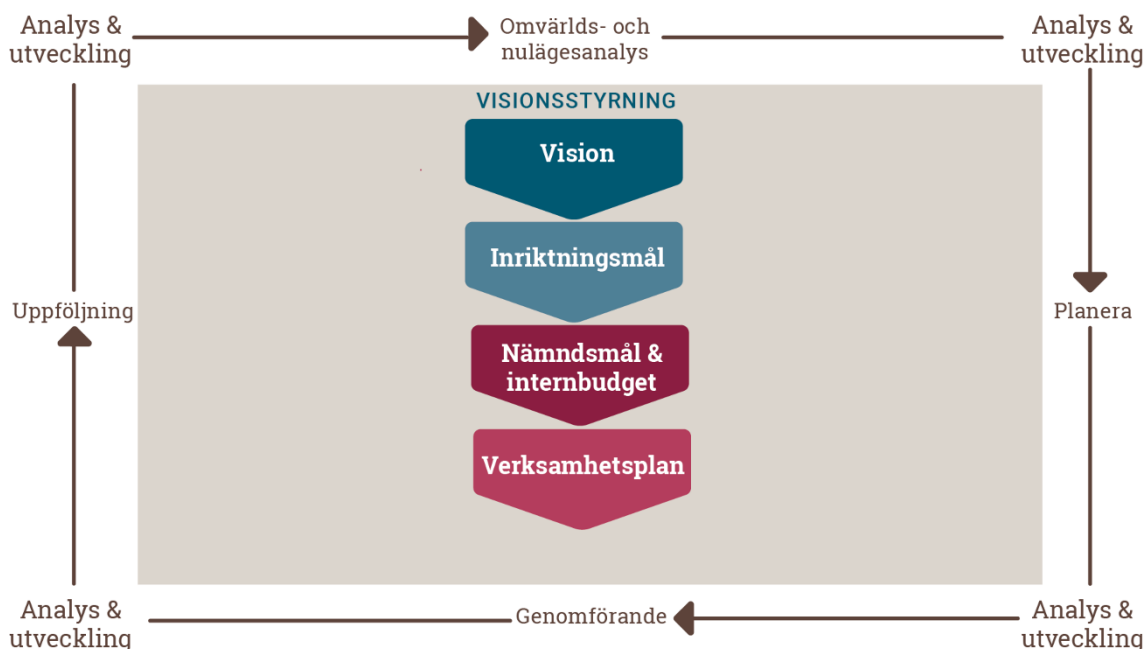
Analys & utveckling

Omvärlds- och nulägesanalys

Analys & utveckling

VISIONSSTYRNING

Vision

Inriktningsmål

Nämndsmål & internbudget

Verksamhetsplan

Uppföljning

Planera

Analys & utveckling

Genomförande

Analys & utveckling